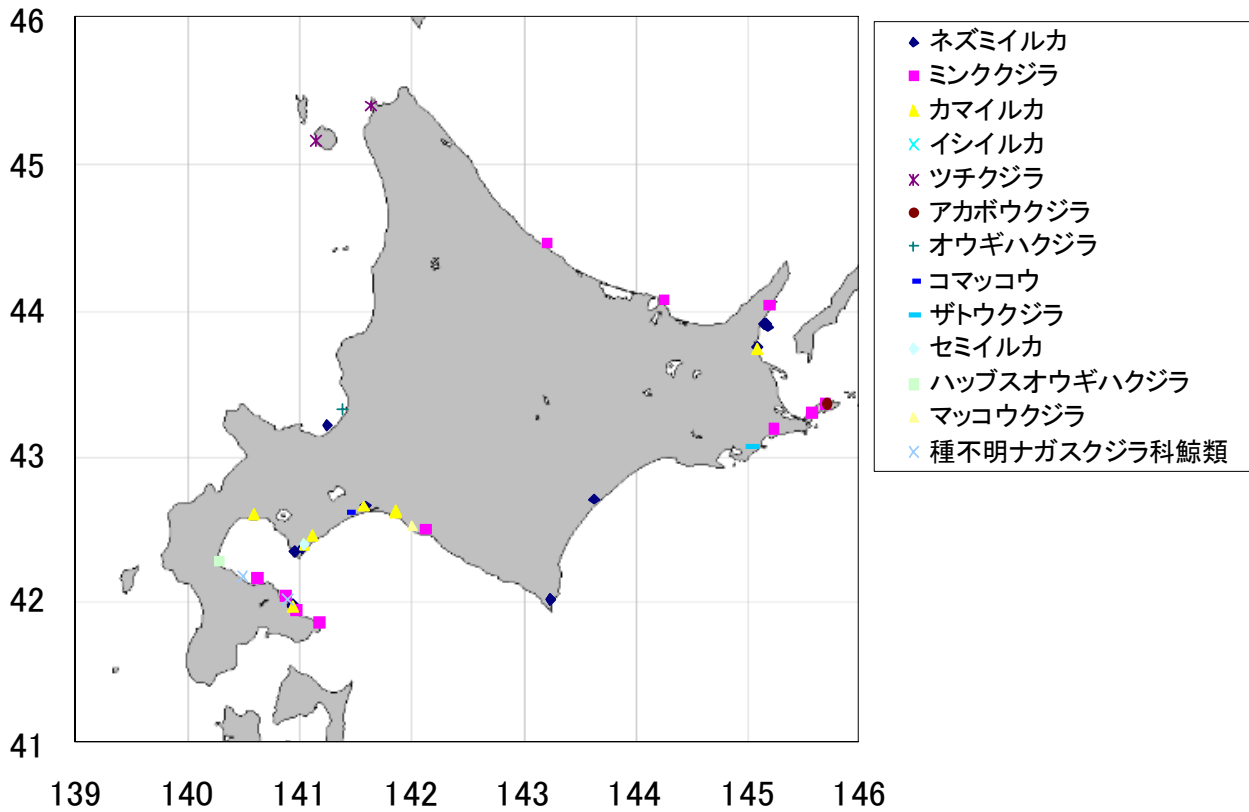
46
45
44
43
42
41
139
140
141
142
143
144
145
146

ネズミイルカ
ミンククジラ
カマイルカ
イシイルカ
ツチクジラ
アカボウクジラ
オウギハクジラ
コマッコウ
ザトウクジラ
セミイルカ
ハッブスオウギハクジラ
マッコウクジラ
種不明ナガスクジラ科鯨類